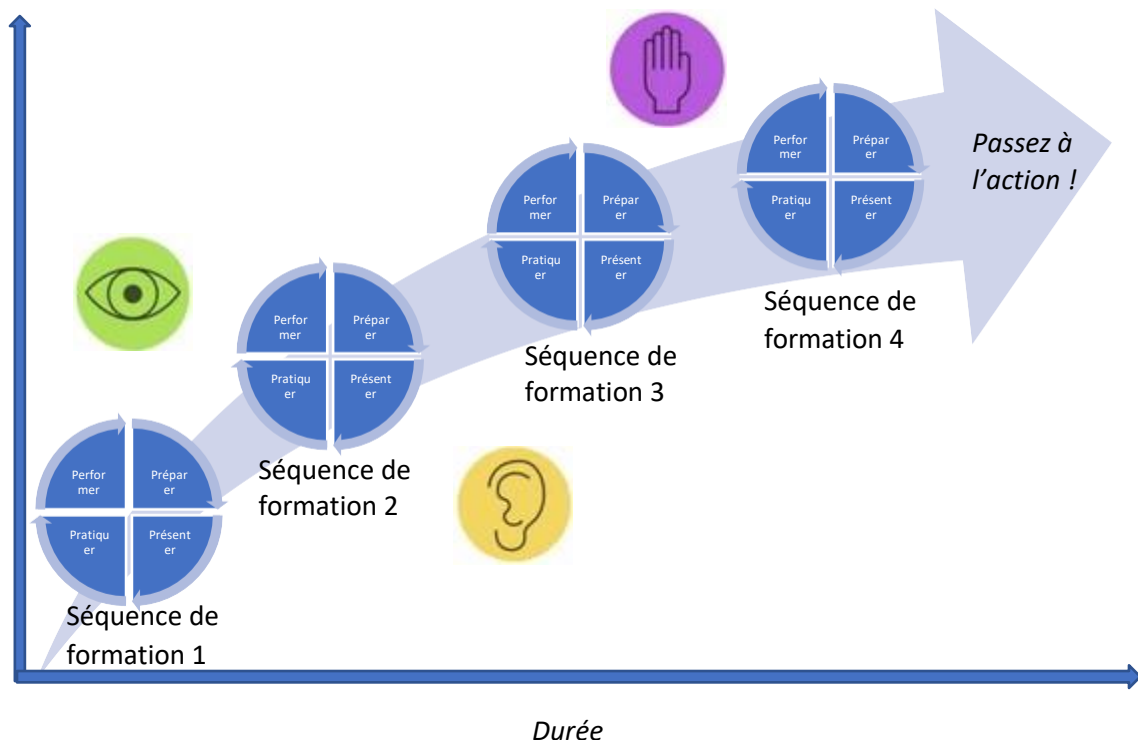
Passez à l'action !

Performer
Préparer
Pratiquer
Présenter
Séquence de formation 4

Performer
Préparer
Pratiquer
Présenter
Séquence de formation 3

Performer
Préparer
Pratiquer
Présenter
Séquence de formation 2

Performer
Préparer
Pratiquer
Présenter
Séquence de formation 1

Durée